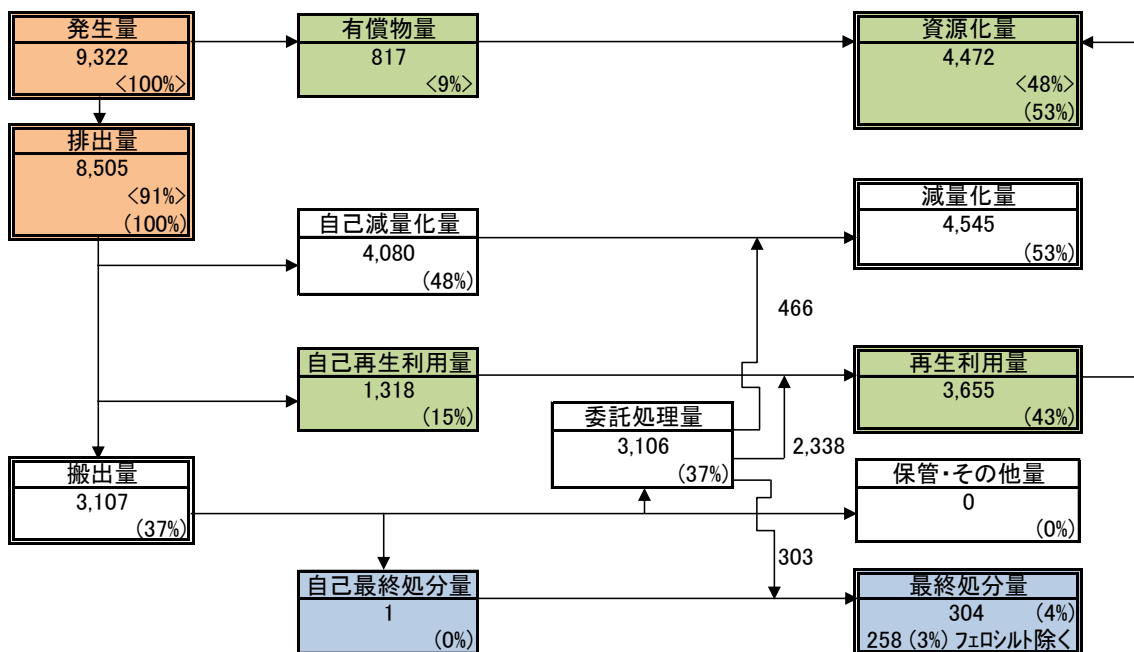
発生量
9,322
<100%>

有償物量
817
<9%>

資源化量
4,472
<48%>
(53%)

排出量
8,505
<91%>
(100%)

減量化量
4,545
(53%)

自己減量化量
4,080
(48%)

466

自己再生利用量
1,318
(15%)

再生利用量
3,655
(43%)

委託処理量
3,106
(37%)

2,338

搬出量
3,107
(37%)

保管・その他量
0
(0%)

303

自己最終処分量
1
(0%)

最終処分量
304 (4%)
258 (3%) フェロシルト除く